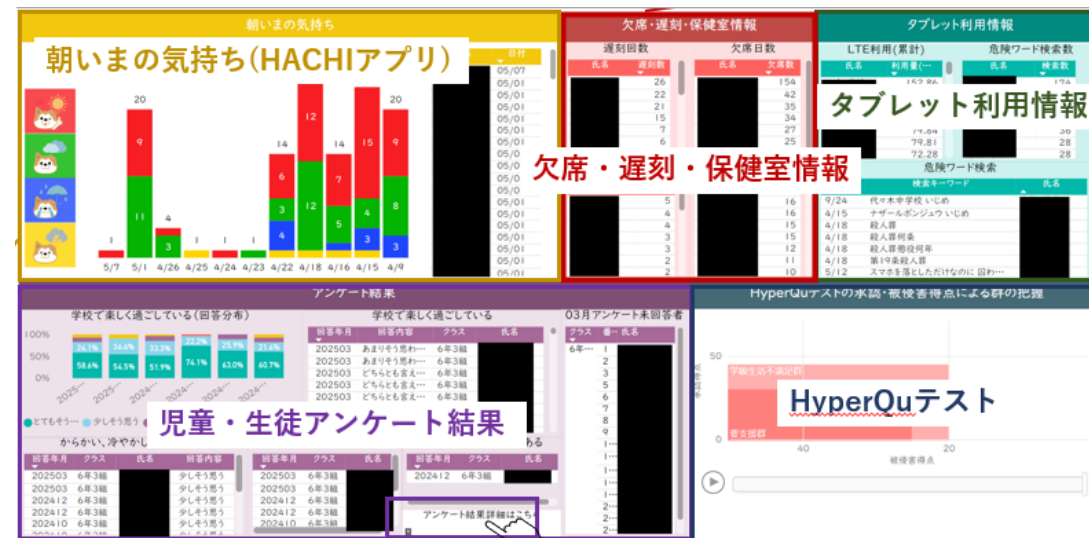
朝いまの気持ち

朝いまの気持ち(HACHIアプリ)

日付
05/07
05/01
05/01
05/01
05/01
05/01
05/01
05/01
05/0
05/0
05/0
05/01
05/01
05/01
05/01
05/01

1 20 9 11 4 3 1 1 1 14 6 3 4 12 12 14 7 5 15 4 3 20 8 3

5/7 5/1 4/26 4/25 4/24 4/23 4/22 4/18 4/16 4/15 4/9

欠席・遅刻・保健室情報

遅刻回数
氏名 遅刻数
26
22
21
15
7
6
5
4
4
3
3
2
2

欠席日数
氏名 欠席数
154
42
35
34
27
20
16
16
16
15
12
10
10

欠席・遅刻・保健室情報

タブレット利用情報

LTE利用(累計)
氏名 利用量(…
152.86
74.84
79.81
72.28

危険ワード検索数
氏名 検索数
28
28
28

タブレット利用情報

危険ワード検索
検索キーワード 氏名
9/24 代々木中学校 いじめ
4/15 ナザールボンジュウ いじめ
4/18 殺人罪
4/18 殺人罪何条
4/18 殺人罪懲役何年
4/18 第19条殺人罪
5/12 スマホを落としただけなのに 囚わ…

アンケート結果

学校で楽しく過ごしている(回答分布)
100%
50%
0%
24.1% 34.6% 33.3% 22.2% 25.9% 21.6%
58.6% 54.5% 51.9% 74.1% 63.0% 60.7%
2025… 2025… 2024… 2024… 2024…

学校で楽しく過ごしている
回答年月 回答内容 クラス 氏名
202503 あまりそう思わ… 6年3組
202503 あまりそう思わ… 6年3組
202503 どちらとも言え… 6年3組
202503 どちらとも言え… 6年3組
202503 どちらとも言え… 6年3組

03月アンケート未回答者
クラス 番… 氏名
6年… 1
2
3
5
6
7
8
9

児童・生徒アンケート結果

●とてもそう… ●少しそう思う

からかい、冷やかし

ある

回答年月 クラス 氏名 回答内容
202503 6年3組 少しそう思う
202503 6年3組 少しそう思う
202412 6年3組 少しそう思う
202412 6年3組 少しそう思う
202410 6年3組 少しそう思う

回答年月 クラス 氏名
202503 6年3組
202503 6年3組
202412 6年3組
202412 6年3組
202410 6年3組

回答年月 クラス 氏名
202412 6年3組

アンケート結果詳細はこちら

HyperQUテストの承認・被侵害得点による群の把握

50
0
学級生活不満足群
要支援群
40
20
被侵害得点

HyperQuテスト